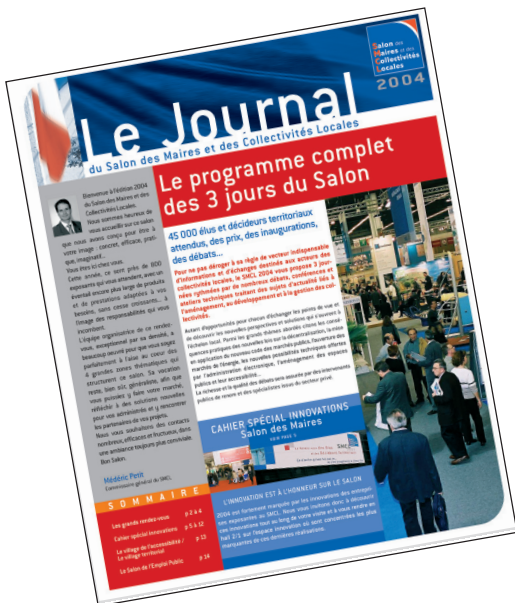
Salon des Maires et des Collectivités Locales
2004

Le Journal
du Salon des Maires et des Collectivités Locales

Le programme complet des 3 jours du Salon

Bienvenue à l'édition 2004 du Salon des Maires et des Collectivités Locales. Nous sommes heureux de vous accueillir sur un salon qui nous avons voulu plus à votre image : concret, efficace, pratique, imaginatif...

Vous êtes ici chez vous. Cette année, ce sont près de 800 exposants qui vous attendent, avec un éventail encore plus large de produits et de prestations adaptées à vos besoins, sans oublier l'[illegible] l'image des responsabilités qui vous incombent.

L'équipe organisatrice de ce rendez-vous exceptionnel par sa densité, a beaucoup œuvré pour que vous soyez parfaitement à l'aise au cœur des 4 grandes zones thématiques qui structurent ce salon. Sa vocation reste, bien sûr, généraliste, afin que vous puissiez y faire votre marché, réfléchir à des solutions nouvelles pour vos administrés et y rencontrer les partenaires de vos projets.

Nous vous souhaitons des contacts nombreux, efficaces et fructueux, dans une ambiance toujours plus conviviale.

Bon Salon.

Médéric Petit
Commissaire général du SMCL

SOMMAIRE
Les grands rendez-vous p 2 à 4
Cahier spécial innovations p 5 à 12
Le village de l'accessibilité / Le village territorial p 13
Le Salon de l'Emploi Public p 14

45 000 élus et décideurs territoriaux attendus, des prix, des inaugurations, des débats...

Pour ne pas déroger à sa règle de vecteur indispensable d'informations et d'échanges destinés aux acteurs des collectivités locales, le SMCL 2004 vous propose 3 journées rythmées par de nombreux débats, conférences et ateliers techniques traitant des sujets d'actualité liés à l'aménagement, au développement et à la gestion des collectivités.

Autant d'opportunités pour chacun d'échanger les points de vue et de découvrir les nouvelles perspectives et solutions qui s'ouvrent à l'échelon local. Parmi les grands thèmes abordés citons les conséquences pratiques des nouvelles lois sur la décentralisation, la mise en application du nouveau code des marchés publics, l'ouverture des marchés de l'énergie, les nouvelles possibilités techniques offertes par l'administration électronique, l'aménagement des espaces publics et leur accessibilité...

La richesse et la qualité des débats sera assurée par des intervenants publics de renom et des spécialistes issus du secteur privé.

CAHIER SPÉCIAL INNOVATIONS
Salon des Maires
voir page 5

L'INNOVATION EST À L'HONNEUR SUR LE SALON
2004 est fortement marquée par les innovations des entreprises exposantes du SMCL. Nous vous invitons donc à découvrir ces innovations tout au long de votre visite et à vous rendre en hall 2/1 sur l'espace innovation où sont concentrées les plus marquantes de ces dernières réalisations.